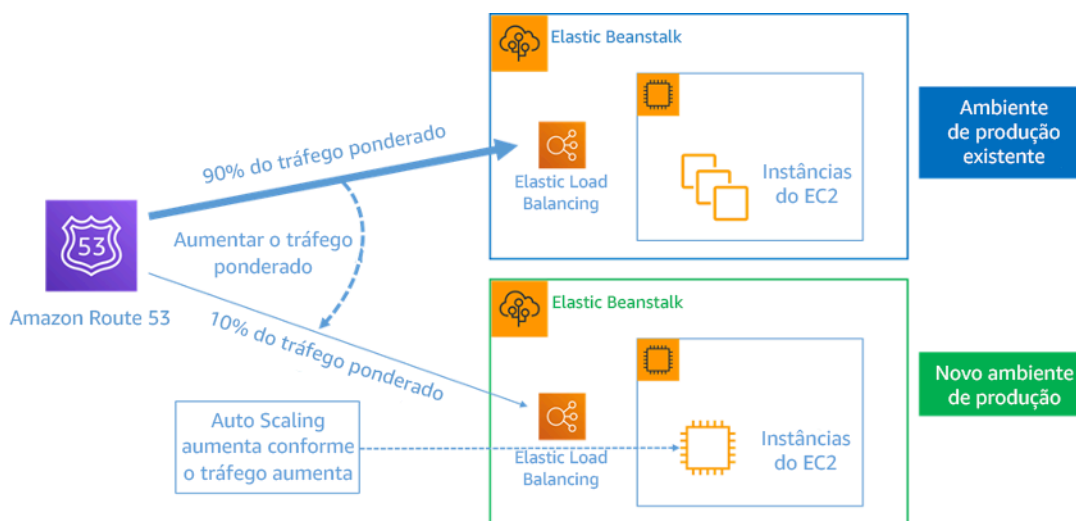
Elastic Beanstalk

Ambiente de produção existente

90% do tráfego ponderado

Elastic Load Balancing

Instâncias do EC2

53

Amazon Route 53

Aumentar o tráfego ponderado

10% do tráfego ponderado

Elastic Beanstalk

Novo ambiente de produção

Auto Scaling aumenta conforme o tráfego aumenta

Elastic Load Balancing

Instâncias do EC2